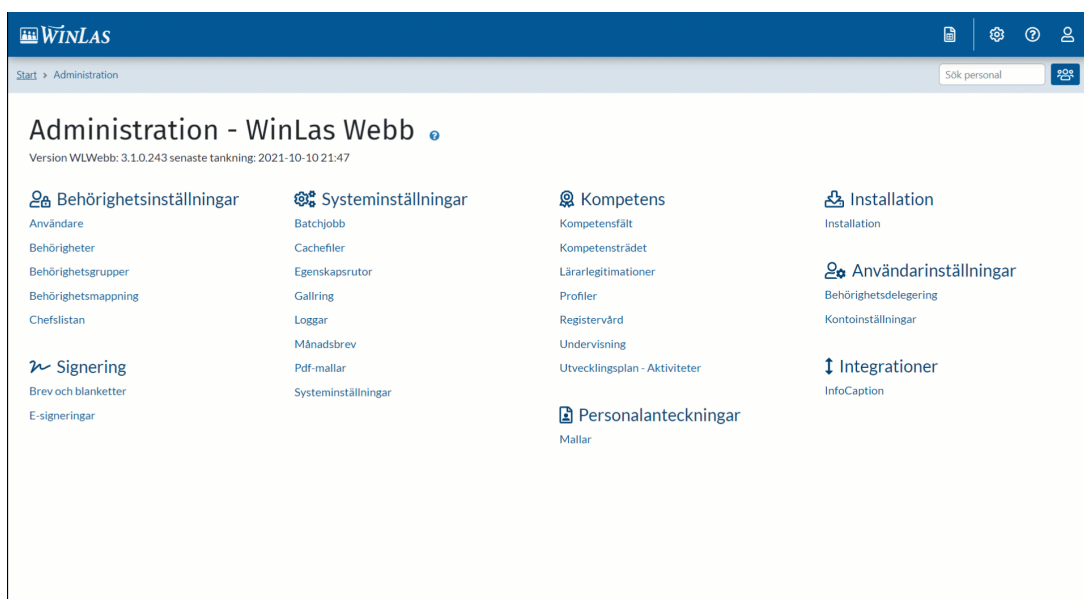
WinLas

Start › Administration

Sök personal

Administration - WinLas Webb

Version WLWebb: 3.1.0.243 senaste tankning: 2021-10-10 21:47

Behörighetsinställningar
Användare
Behörigheter
Behörighetsgrupper
Behörighetsmappning
Chefslistan

Signering
Brev och blanketter
E-signeringar

Systeminställningar
Batchjobb
Cachefiler
Egenskapsrutor
Gallring
Loggar
Månadsbrev
Pdf-mallar
Systeminställningar

Kompetens
Kompetensfält
Kompetensträdet
Lärarlegitimationer
Profiler
Registervård
Undervisning
Utvecklingsplan - Aktiviteter

Personalanteckningar
Mallar

Installation
Installation

Användarinställningar
Behörighetsdelegering
Kontoinställningar

Integrationer
InfoCaption